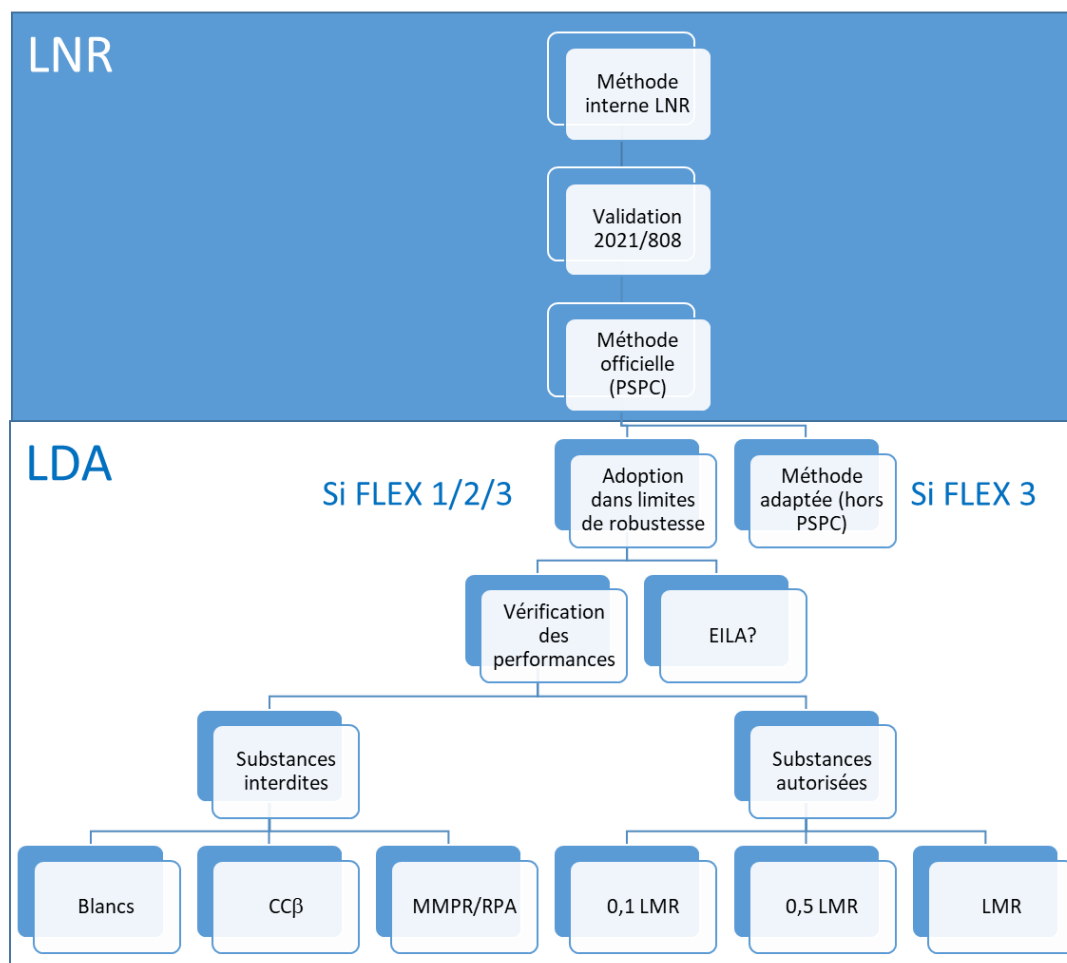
LNR

Méthode interne LNR

Validation 2021/808

Méthode officielle (PSPC)

LDA

Si FLEX 1/2/3

Adoption dans limites de robustesse

Méthode adaptée (hors PSPC)

Si FLEX 3

Vérification des performances

EILA?

Substances interdites

Substances autorisées

Blancs

CCβ

MMPR/RPA

0,1 LMR

0,5 LMR

LMR